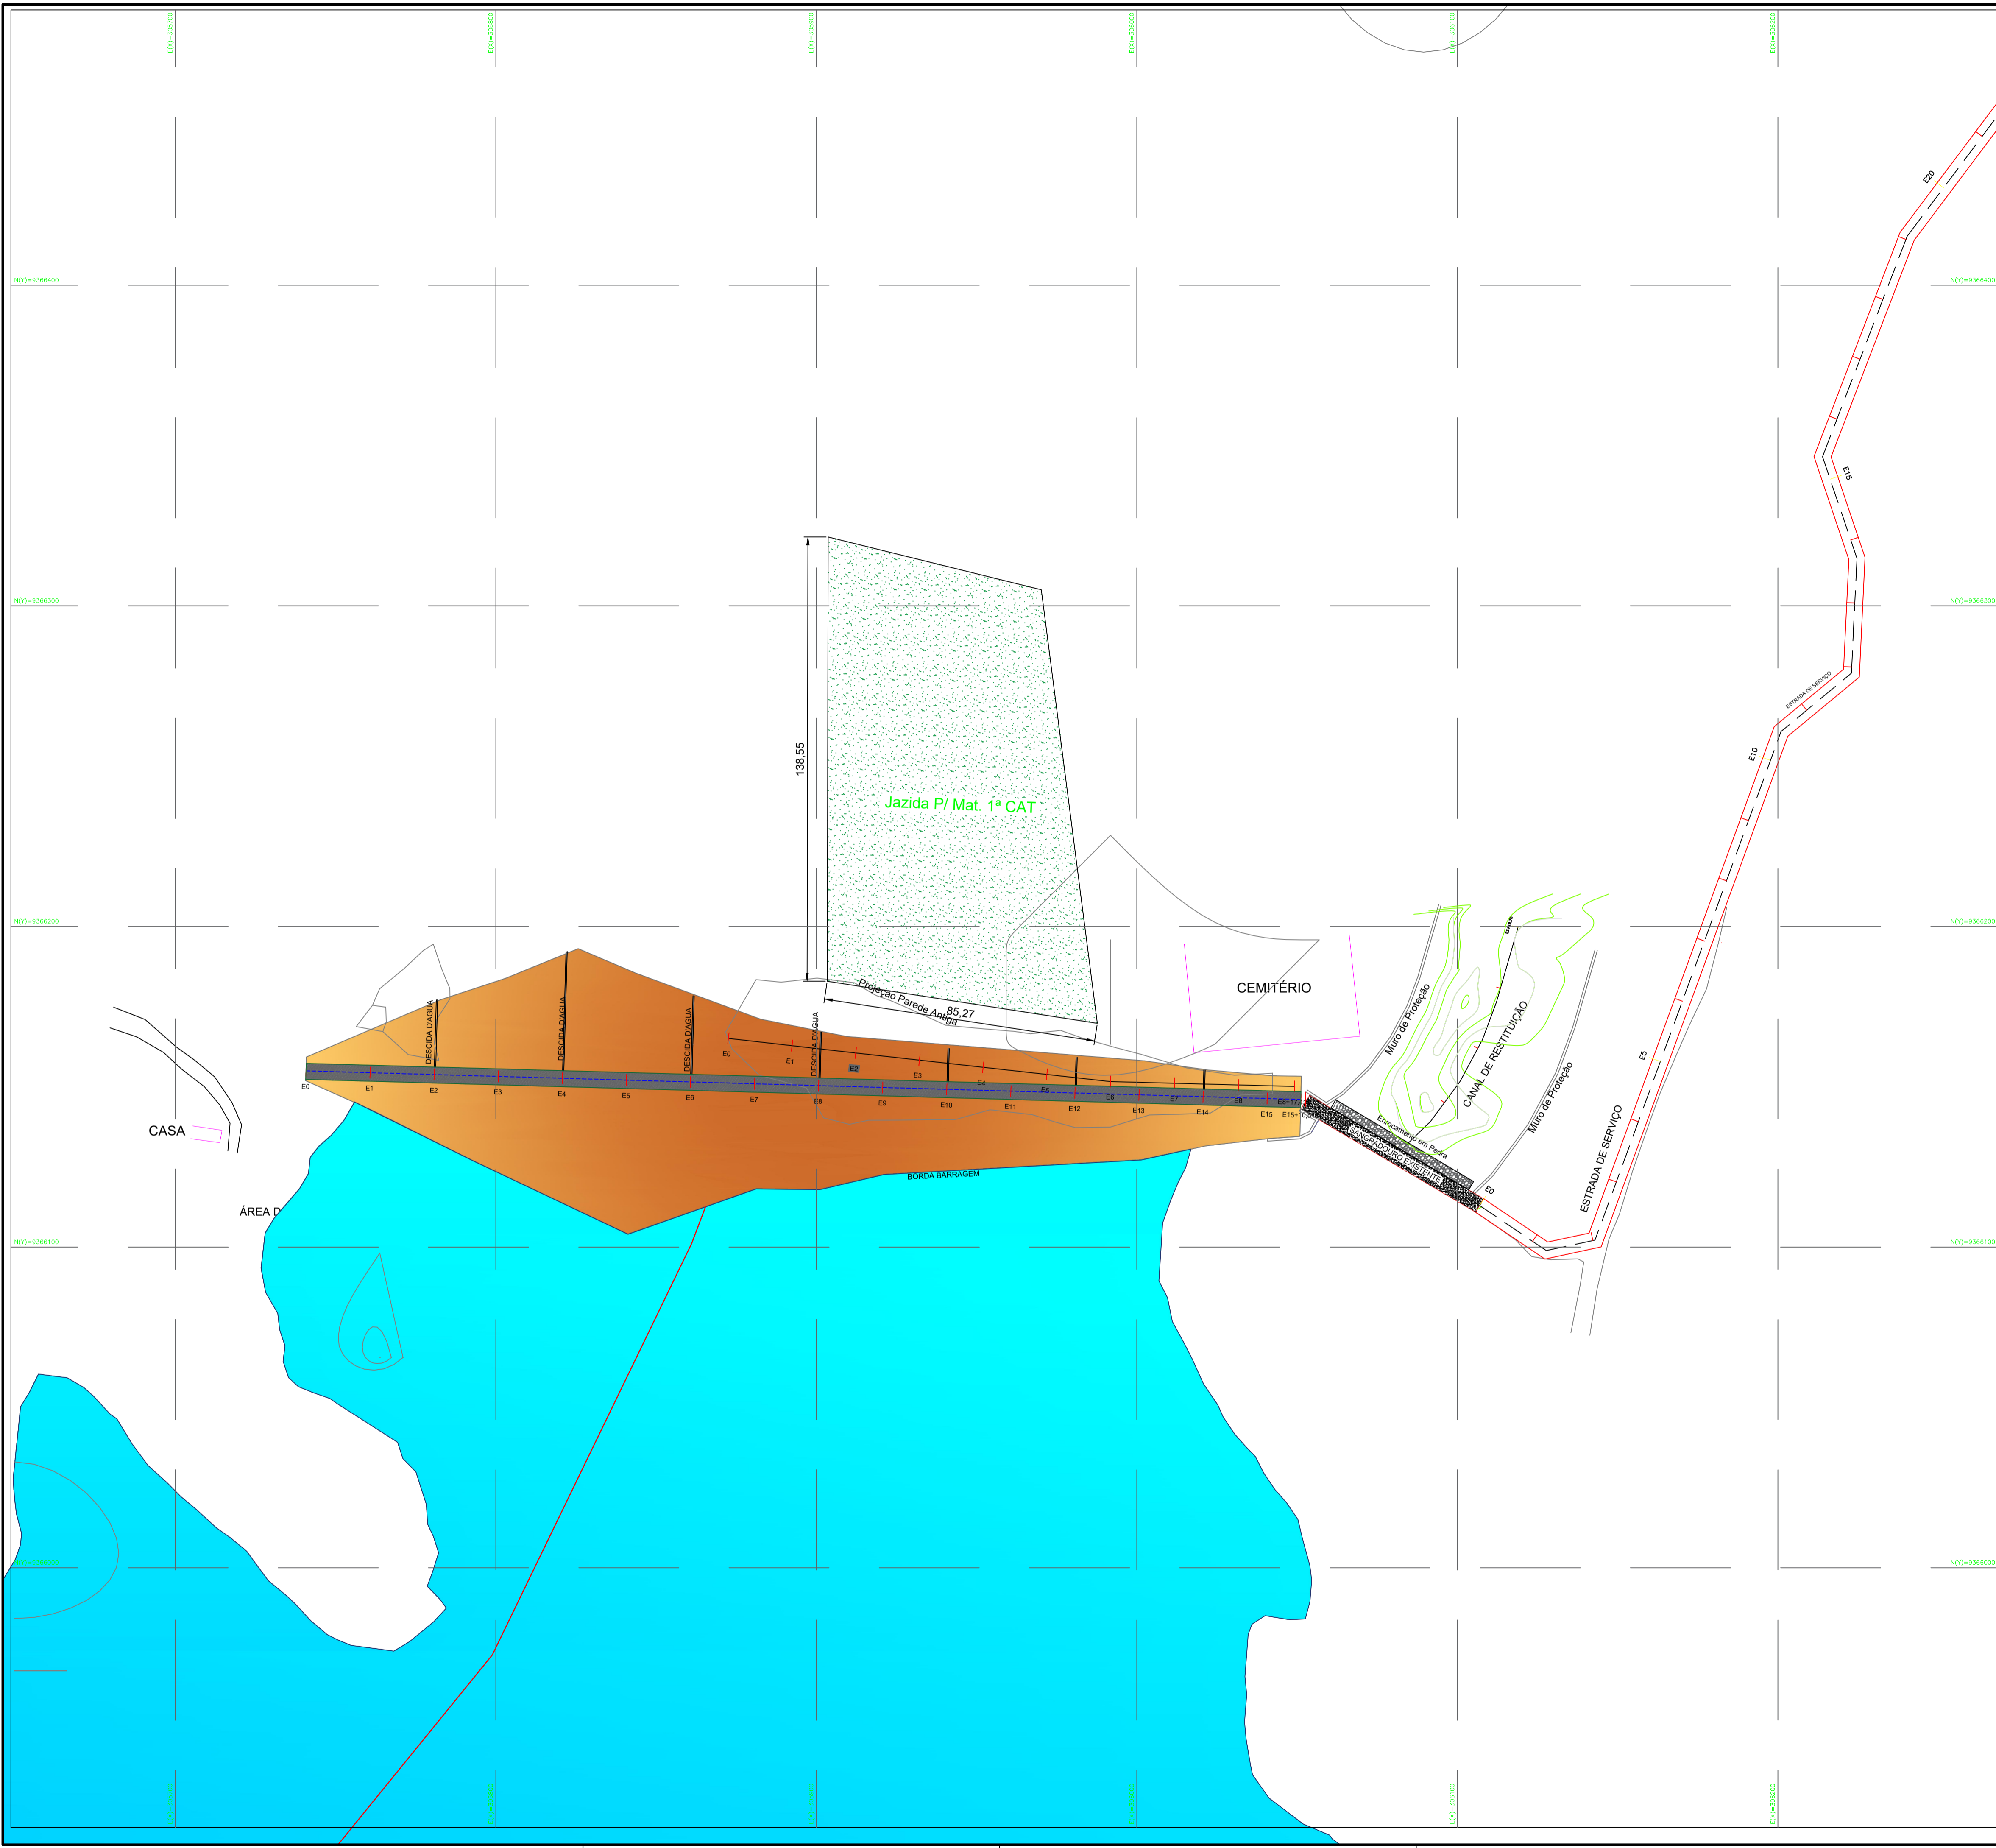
E(X)=305700
E(X)=305800
E(X)=305900
E(X)=306000
E(X)=306100
E(X)=306200

N(Y)=9366400
N(Y)=9366400
N(Y)=9366300
N(Y)=9366300
N(Y)=9366200
N(Y)=9366200
N(Y)=9366100
N(Y)=9366100
N(Y)=9366000
N(Y)=9366000

E20
E15
ESTRADA DE SERVIÇO
E10
E5
ESTRADA DE SERVIÇO
E0

138,55
Jazida P/ Mat. 1ª CAT
Projeção Parede Antiga
85,27
CEMITÉRIO
Muro de Proteção
CANAL DE RESTITUIÇÃO
Muro de Proteção
Enrocamento em Pedra
SANGRADOURO EXISTENTE

DESCIDA D'AGUA
DESCIDA D'AGUA
DESCIDA D'AGUA
DESCIDA D'AGUA

E0
E1
E2
E3
E4
E5
E6
E7
E8
E9
E10
E11
E12
E13
E14
E15
E15+

E0
E1
E2
E3
E4
E5
E6
E7
E8
E8+17

CASA
ÁREA D
BORDA BARRAGEM

E(X)=305700
E(X)=305800
E(X)=305900
E(X)=306000
E(X)=306100
E(X)=306200